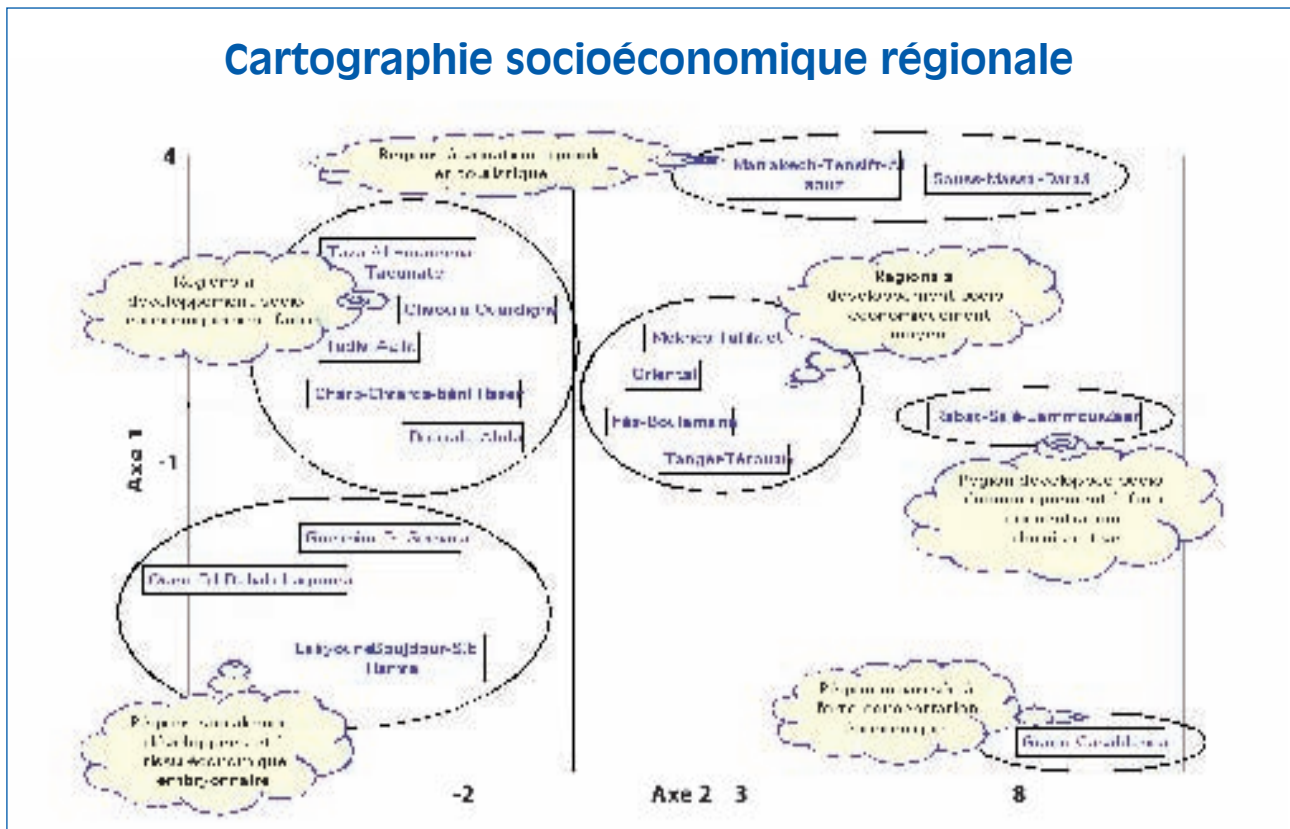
Cartographie socioéconomique régionale

4

Régions à vocation agricole et touristique

Marrakech-Tensift-Al Haouz

Souss-Massa-Draâ

Régions à développement socio-économique faible

Taza-Al Hoceima-Taounate

Chaouia-Ouardigha

Tadla-Azilal

Chaouia-Chrarda-Béni Hssen

Doukala-Abda

Régions à développement socio-économique moyen

Meknès-Tafilalet

Oriental

Fès-Boulemane

Tanger-Tétouan

Rabat-Salé-Zemmour-Zaer

Région développée socio-économiquement à forte concentration démographique

Axe 1

-1

Guelmim-Es-Smara

Oued Ed-Dahab-Lagouira

Laâyoune-Boujdour-Sakia Hamra

Régions sahariennes à développement socio-économique embryonnaire

Région urbaine à forte concentration économique

Grand Casablanca

-2

Axe 2 3

8